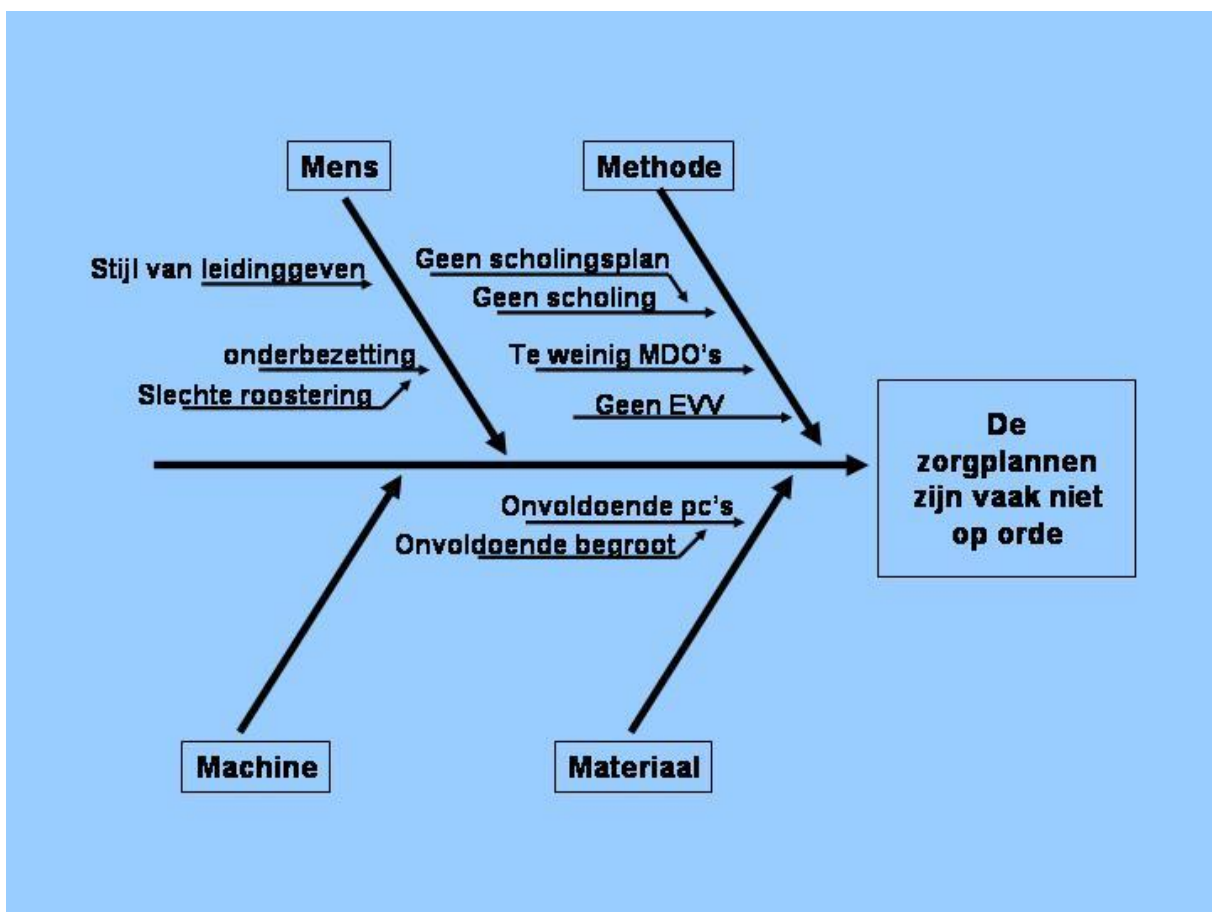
Mens

Methode

Stijl van leidinggeven

onderbezetting

Slechte roostering

Geen scholingsplan

Geen scholing

Te weinig MDO's

Geen EVV

De zorgplannen zijn vaak niet op orde

Onvoldoende pc's

Onvoldoende begroot

Machine

Materiaal